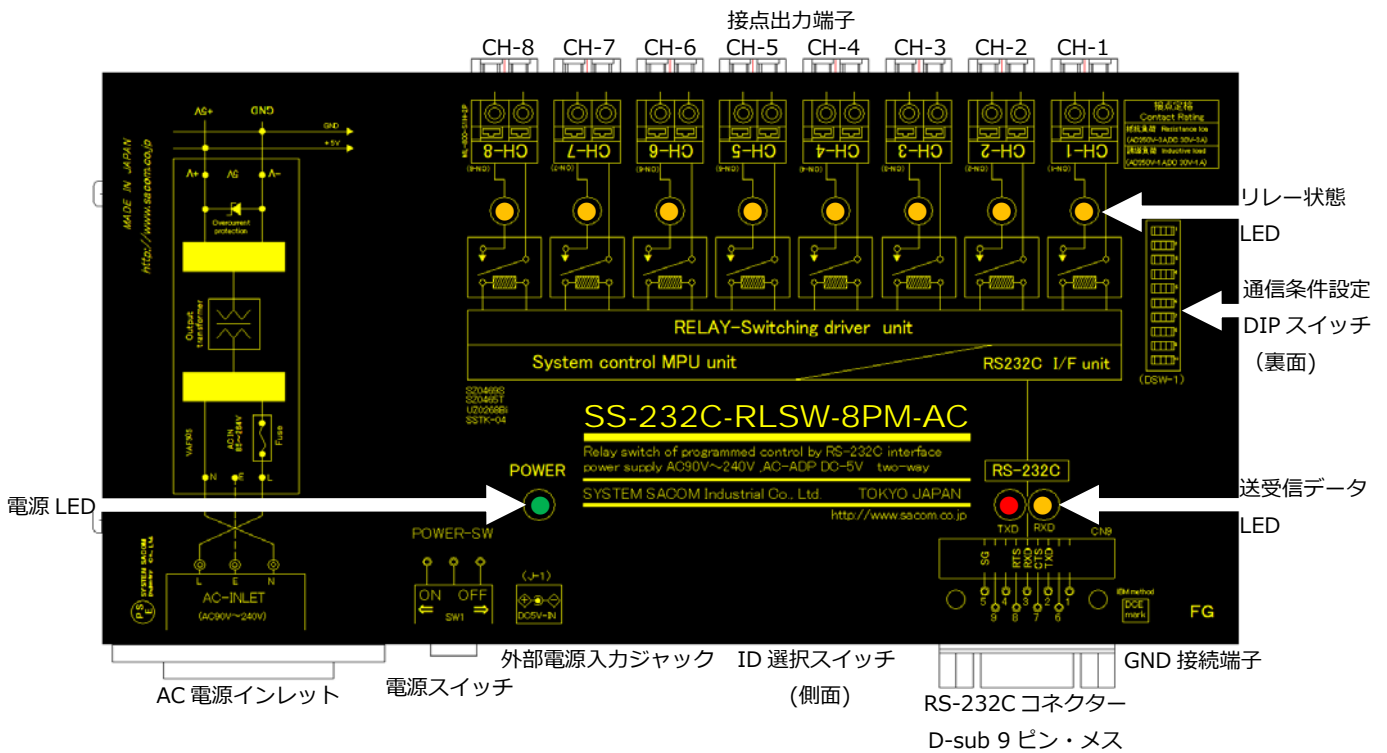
接点出力端子

CH-8 CH-7 CH-6 CH-5 CH-4 CH-3 CH-2 CH-1

MADE IN JAPAN
http://www.sacom.co.jp

+5V GND
GND
+5V
V+ 5V V-
Overcurrent protection
Output transformer
AC IN 85~264V
Fuse
N E L

CH-8 CH-7 CH-6 CH-5 CH-4 CH-3 CH-2 CH-1

接点定格
Contact Rating

リレー状態 LED

通信条件設定 DIP スイッチ （裏面）

(DSW-1)

RELAY-Switching driver unit

System control MPU unit

RS232C I/F unit

SS-232C-RLSW-8PM-AC

Relay switch of programmed control by RS-232C interface
power supply AC90V~240V ,AC-ADP DC-5V two-way

SYSTEM SACOM Industrial Co., Ltd. TOKYO JAPAN

http://www.sacom.co.jp

POWER

電源 LED

RS-232C

TXD RXD

送受信データ LED

CN9

SG RTS RXD CTS TXD

5 4 3 2 1
9 8 7 6

POWER-SW

ON OFF
SW1

(J-1)
DC5V-IN

L E N
AC-INLET
(AC90V~240V)

FG

外部電源入力ジャック

ID 選択スイッチ （側面）

GND 接続端子

AC 電源インレット

電源スイッチ

RS-232C コネクター

D-sub 9 ピン・メス